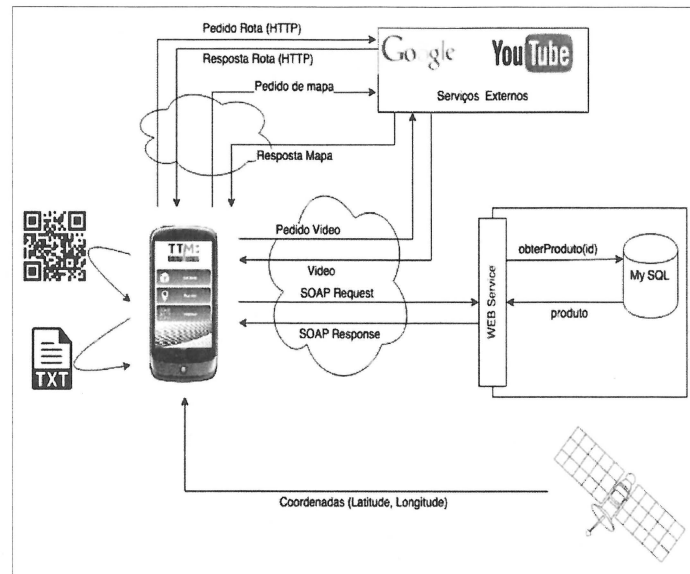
Pedido Rota (HTTP)

Resposta Rota (HTTP)

Google YouTube

Pedido de mapa

Serviços Externos

Resposta Mapa

Pedido Video

Video

SOAP Request

SOAP Response

WEB Service

obterProduto(id)

My SQL

produto

TXT

TTM

Coordenadas (Latitude, Longitude)